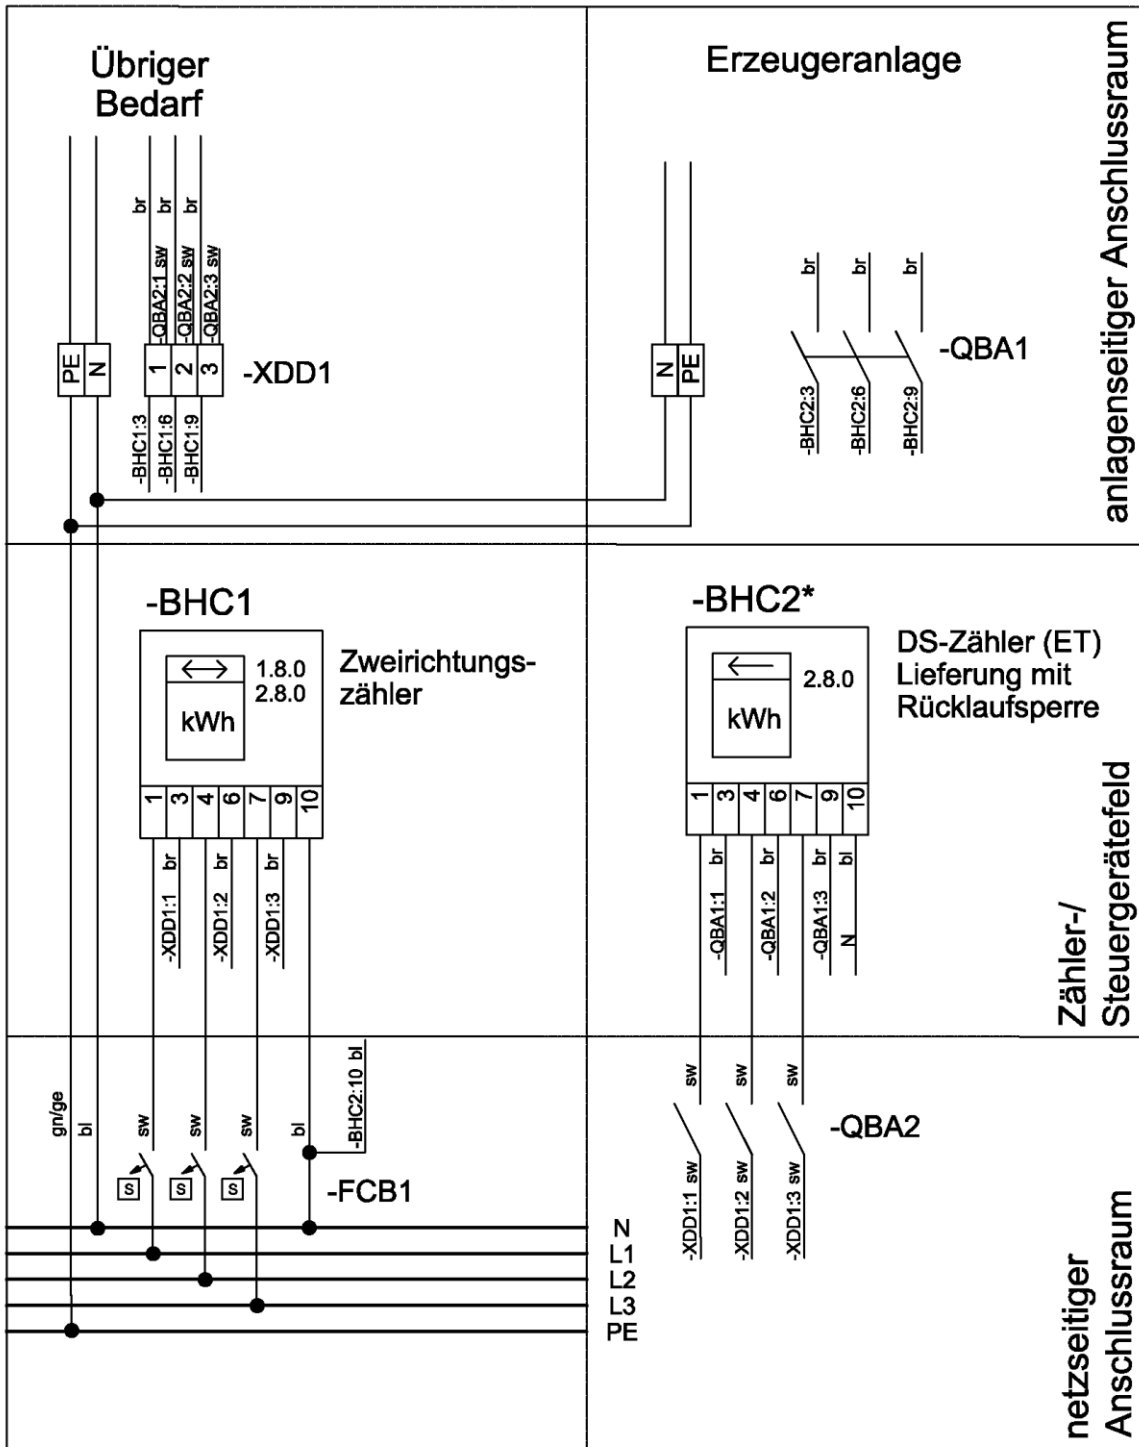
Übriger Bedarf

Erzeugeranlage

anlagenseitiger Anschlussraum

br br br
-QBA2:1 sw
-QBA2:2 sw
-QBA2:3 sw

PE N 1 2 3 -XDD1

-BHC1:3
-BHC1:6
-BHC1:9

N PE

br br br

-QBA1

-BHC2:3
-BHC2:6
-BHC2:9

-BHC1

1.8.0
2.8.0
kWh

Zweirichtungszähler

1 3 4 6 7 9 10

br br br
-XDD1:1
-XDD1:2
-XDD1:3

-BHC2*

2.8.0
kWh

DS-Zähler (ET)
Lieferung mit
Rücklaufsperre

1 3 4 6 7 9 10

br br br bl
-QBA1:1
-QBA1:2
-QBA1:3
N

Zähler-/
Steuergerätefeld

gn/ge
bl
sw
sw
sw
bl
-BHC2:10 bl

S S S

-FCB1

sw sw sw

-QBA2

-XDD1:1 sw
-XDD1:2 sw
-XDD1:3 sw

N
L1
L2
L3
PE

netzseitiger
Anschlussraum